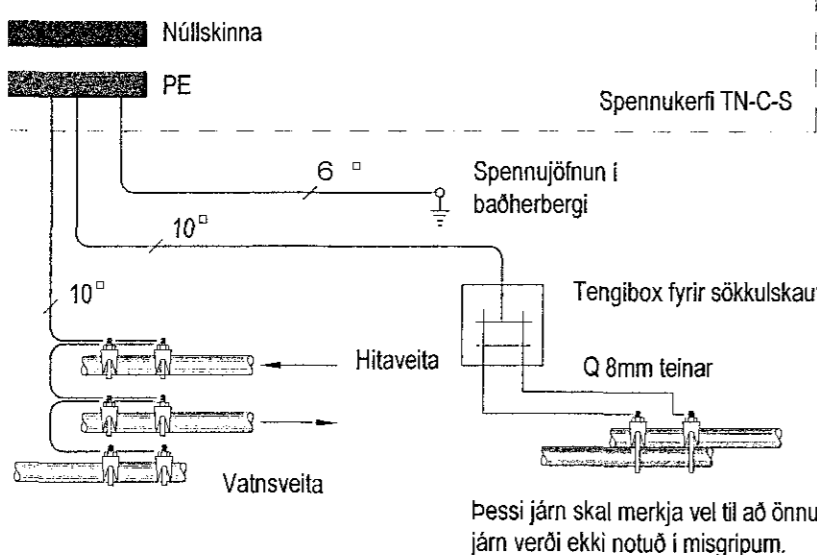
Núllskinna

PE

Spennukerfi TN-C-S

6 □

Spennujöfnun í baðherbergi

10□

10□

Tengibox fyrir sökkulskaut

Hitaveita

Q 8mm teinar

Vatnsveita

Þessi járn skal merkja vel til að önnu járn verði ekki notuð í misgripum.